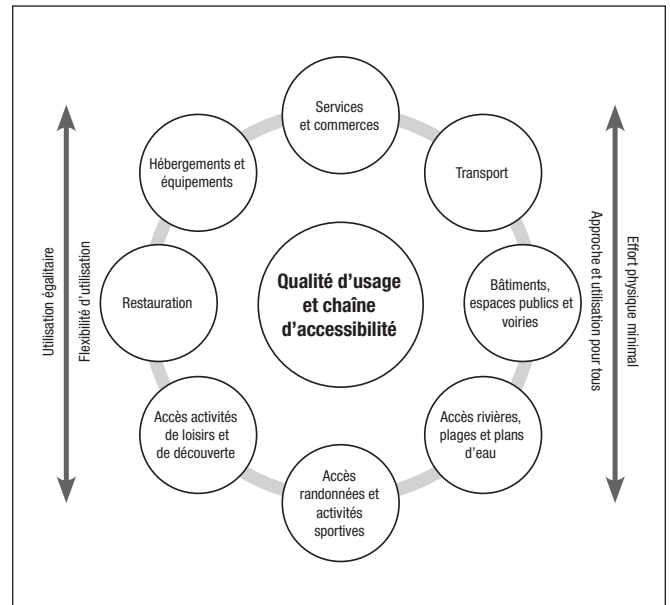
Services et commerces

Hébergements et équipements

Transport

Utilisation égalitaire

Flexibilité d'utilisation

Restauration

Qualité d'usage et chaîne d'accessibilité

Bâtiments, espaces publics et voiries

Effort physique minimal

Approche et utilisation pour tous

Accès activités de loisirs et de découverte

Accès rivières, plages et plans d'eau

Accès randonnées et activités sportives